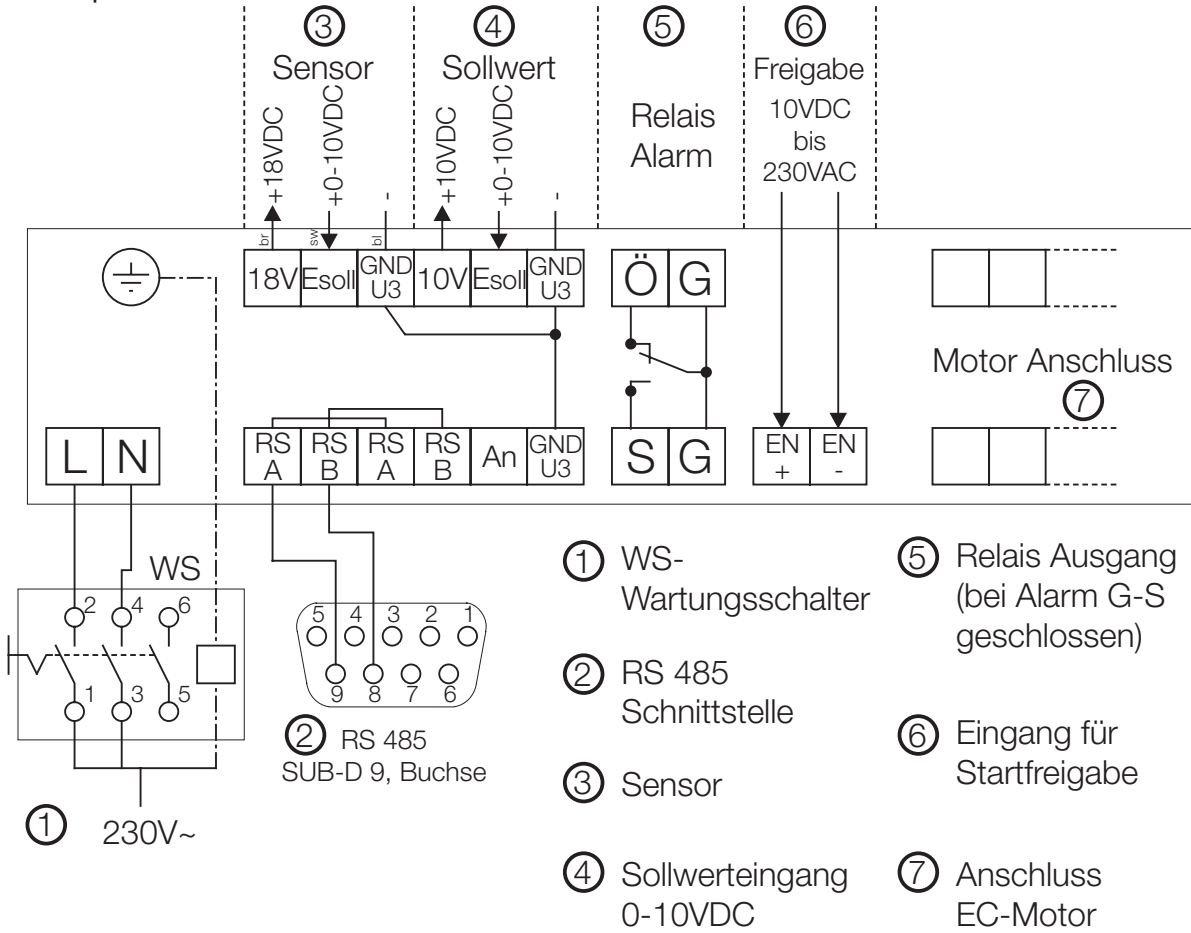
③ Sensor
④ Sollwert
⑤
⑥ Freigabe

br +18VDC
sw +0-10VDC
bl -
+10VDC
+0-10VDC
-

Relais Alarm

10VDC bis 230VAC

18V Esoll GND U3 10V Esoll GND U3

Ö G

S G

RS A RS B RS A RS B An GND U3

EN + EN -

Motor Anschluss ⑦

L N

WS

2 4 6
1 3 5

5 4 3 2 1
9 8 7 6

② RS 485
SUB-D 9, Buchse

① 230V~

① WS-Wartungsschalter

② RS 485 Schnittstelle

③ Sensor

④ Sollwerteingang 0-10VDC

⑤ Relais Ausgang (bei Alarm G-S geschlossen)

⑥ Eingang für Startfreigabe

⑦ Anschluss EC-Motor